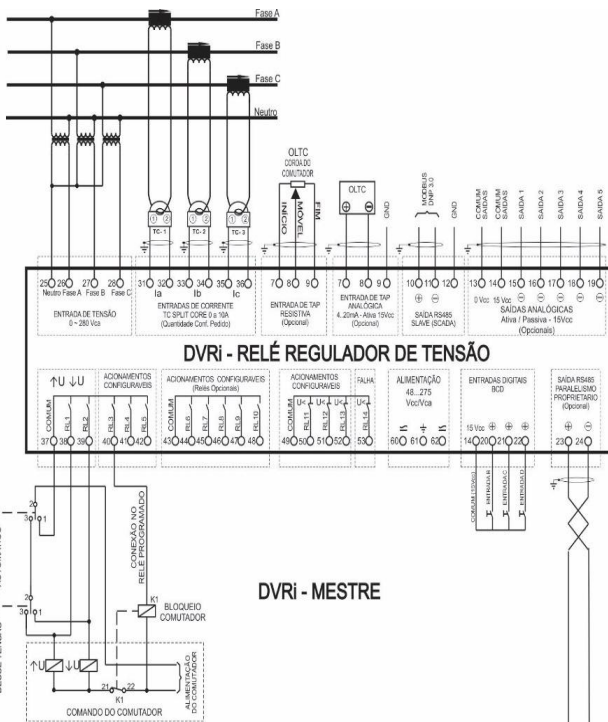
Fase A
Fase B
Fase C
Neutro

OLTC
COROA DO COMUTADOR
INÍCIO
MÓVEL
FIM

OLTC
⊕ ⊖
GND

MODBUS
DNP 3.0
⊕ ⊖
GND

COMUM SAÍDAS
COMUM SAÍDAS
SAÍDA 1
SAÍDA 2
SAÍDA 3
SAÍDA 4
SAÍDA 5

TC - 1
TC - 2
TC - 3

25 26 27 28
Neutro Fase A Fase B Fase C
ENTRADA DE TENSÃO
0 ~ 280 Vca

31 32 33 34 35 36
Ia Ib Ic
ENTRADAS DE CORRENTE
TC SPLIT CORE 0 a 10A
(Quantidade Conf. Pedido)

7 8 9
ENTRADA DE TAP RESISTIVA
(Opcional)

7 8 9
ENTRADA DE TAP ANALÓGICA
4...20mA - Ativa 15Vcc
(Opcional)

10 11 12
SAÍDA RS485
SLAVE (SCADA)

13 14 15 16 17 18 19
0 Vcc 15 Vcc ⊖ ⊖ ⊖ ⊖ ⊖
SAÍDAS ANALÓGICAS
Ativa / Passiva - 15Vcc
(Opcionais)

DVRi - RELÉ REGULADOR DE TENSÃO

↑U ↓U
COMUM RL1 RL2
37 38 39

ACIONAMENTOS CONFIGURÁVEIS
RL3 RL4 RL5
40 41 42

ACIONAMENTOS CONFIGURÁVEIS
(Relés Opcionais)
COMUM RL6 RL7 RL8 RL9 RL10
43 44 45 46 47 48

ACIONAMENTOS CONFIGURÁVEIS
U< U< U<
COMUM RL11 RL12 RL13
49 50 51 52

FALHA
U<
RL14
53

ALIMENTAÇÃO
48...275
Vcc/Vca
60 61 62

ENTRADAS DIGITAIS
BCD
15 Vcc ⊕ ⊕ ⊕
14 20 21 22
COMUM (15Vcc)
ENTRADA B
ENTRADA C
ENTRADA D

SAÍDA RS485
PARALELISMO
PROPRIETÁRIO
(Opcional)
⊕ ⊖
23 24

CONEXÃO NO RELÉ PROGRAMADO

DVRi - MESTRE

K1
BLOQUEIO COMUTADOR

ALIMENTAÇÃO DO COMUTADOR

↑U ↓U
21 22
K1
COMANDO DO COMUTADOR